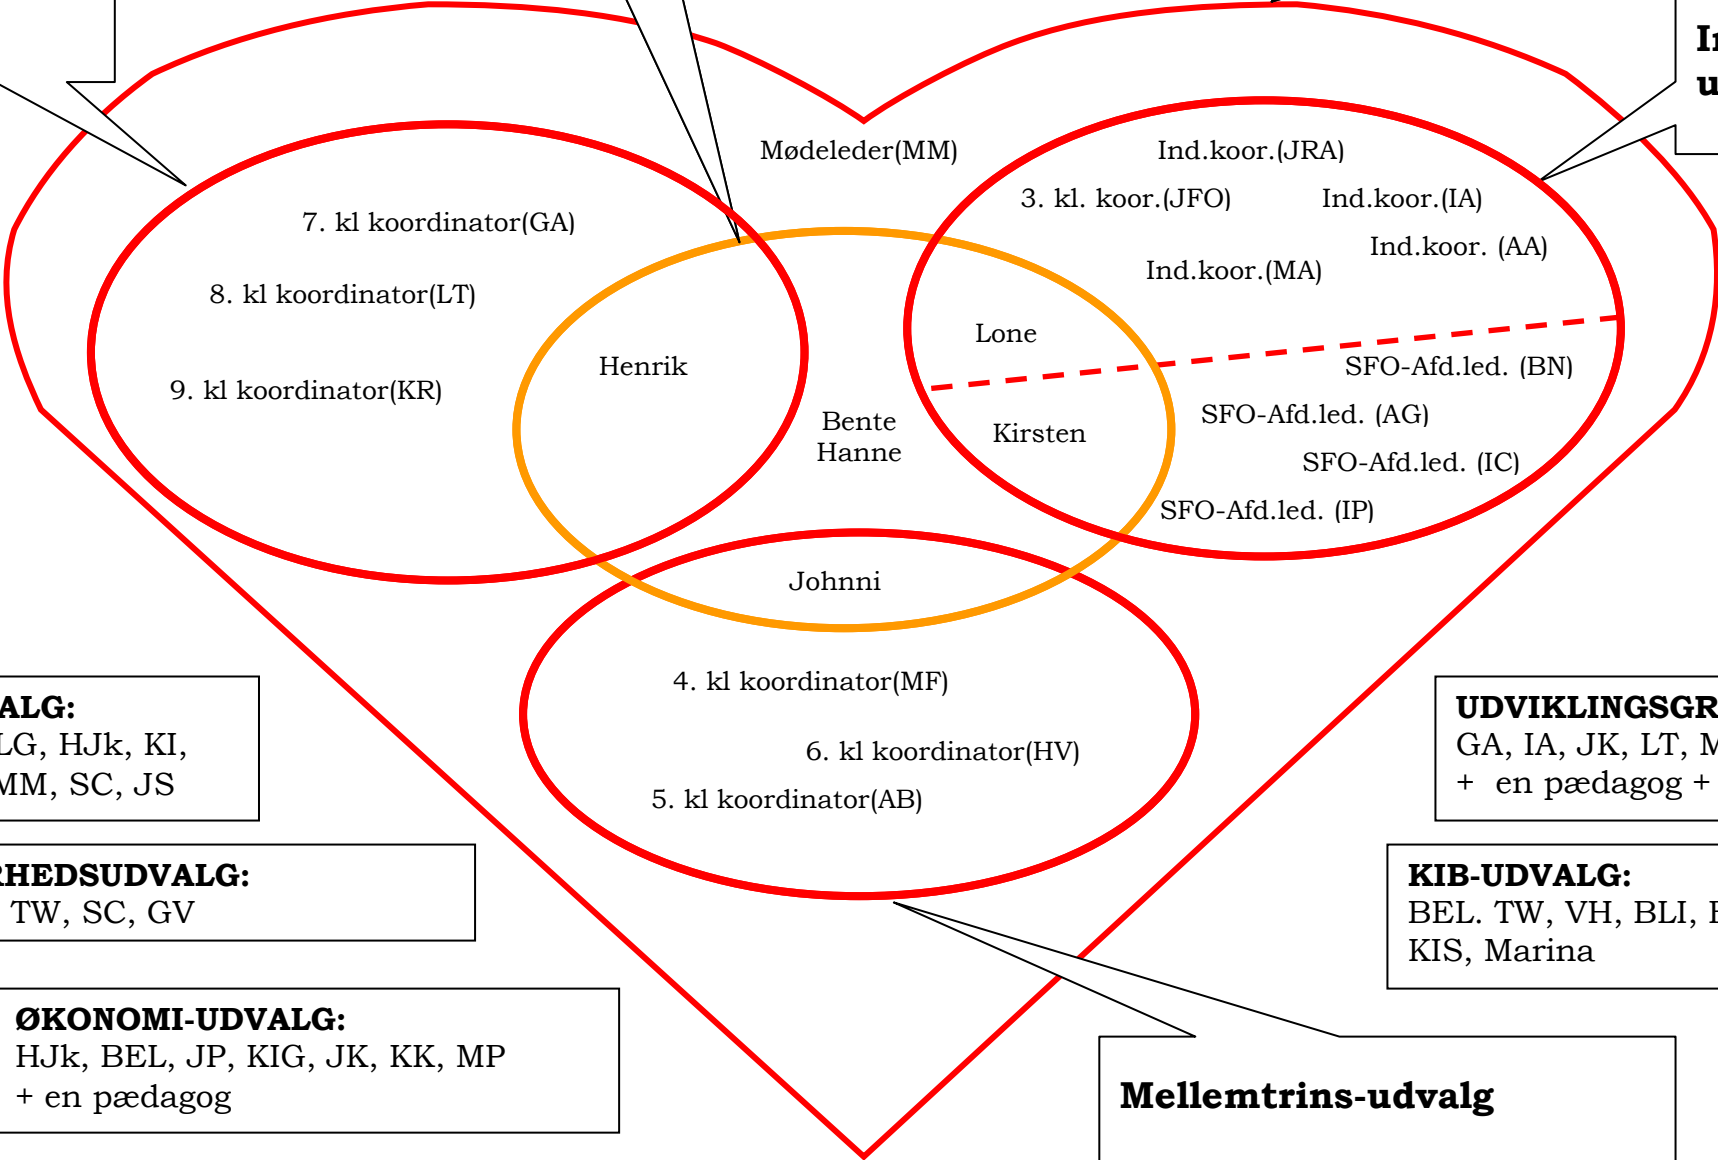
Mødeleder(MM)

7. kl koordinator(GA)

8. kl koordinator(LT)

9. kl koordinator(KR)

Henrik

Bente
Hanne

Ind.koor.(JRA)

3. kl. koor.(JFO)

Ind.koor.(IA)

Ind.koor. (AA)

Ind.koor.(MA)

Lone

SFO-Afd.led. (BN)

Kirsten

SFO-Afd.led. (AG)

SFO-Afd.led. (IC)

SFO-Afd.led. (IP)

Johnni

4. kl koordinator(MF)

6. kl koordinator(HV)

5. kl koordinator(AB)

In
u

ALG:
LG, HJk, KI,
MM, SC, JS

RHEDSUDVALG:
TW, SC, GV

ØKONOMI-UDVALG:
HJk, BEL, JP, KIG, JK, KK, MP
+ en pædagog

UDVIKLINGSGR
GA, IA, JK, LT, M
+ en pædagog +

KIB-UDVALG:
BEL. TW, VH, BLI, F
KIS, Marina

Mellemtrins-udvalg